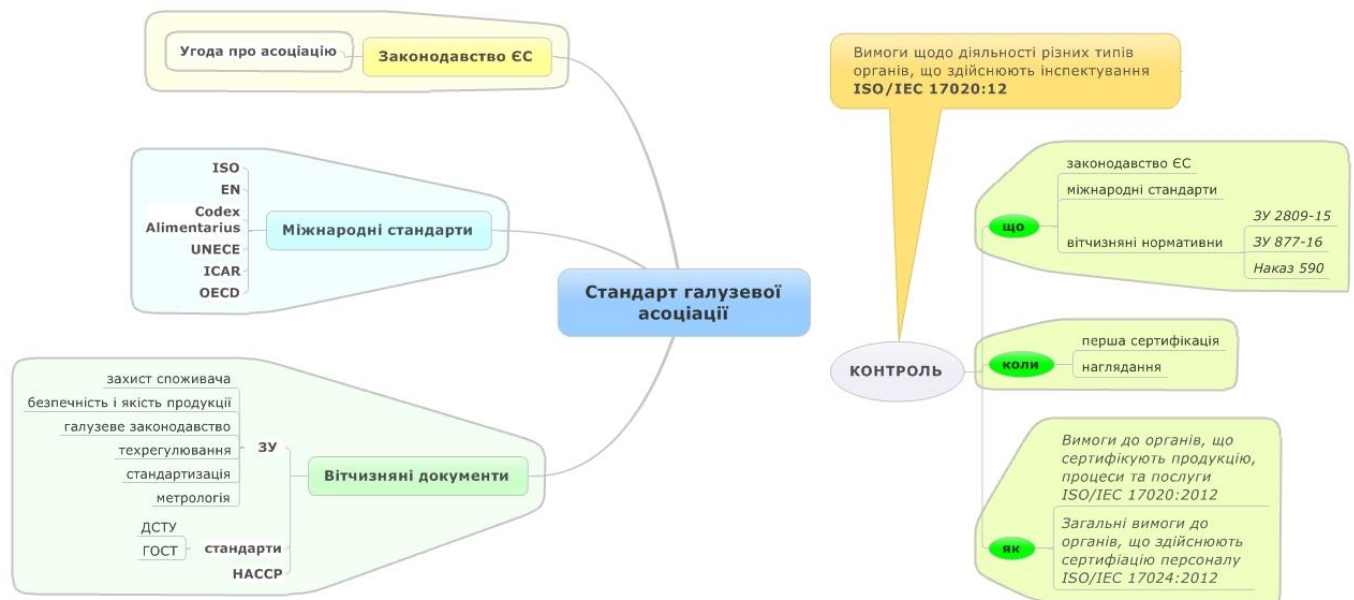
Угода про асоціацію

Законодавство ЄС

ISO
EN
Codex Alimentarius
UNECE
ICAR
OECD

Міжнародні стандарти

Стандарт галузевої асоціації

захист споживача
безпечність і якість продукції
галузеве законодавство
техрегулювання
стандартизація
метрологія

ЗУ

ДСТУ
ГОСТ
стандарти
HACCP

Вітчизняні документи

Вимоги щодо діяльності різних типів органів, що здійснюють інспектування ISO/IEC 17020:12

КОНТРОЛЬ

що
законодавство ЄС
міжнародні стандарти
вітчизняні нормативни
ЗУ 2809-15
ЗУ 877-16
Наказ 590

коли
перша сертифікація
наглядання

як
Вимоги до органів, що сертифікують продукцію, процеси та послуги ISO/IEC 17020:2012
Загальні вимоги до органів, що здійснюють сертифікацію персоналу ISO/IEC 17024:2012